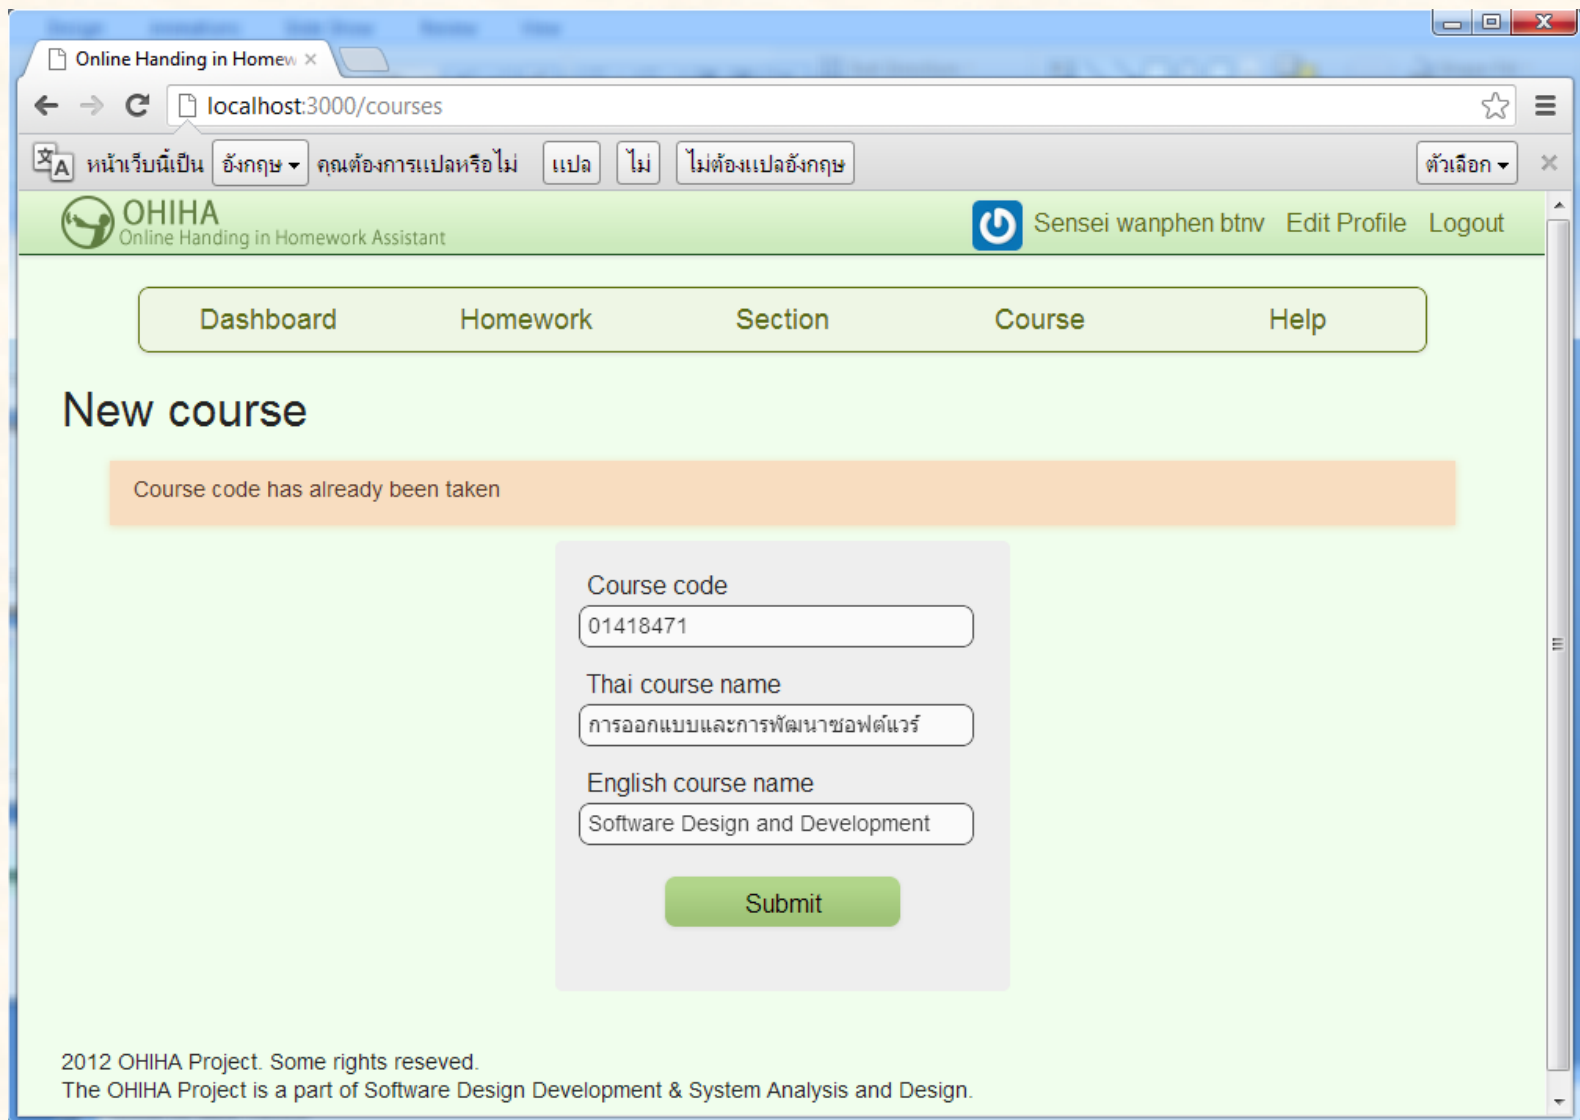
Online Handing in Homew ×

localhost:3000/courses

หน้าเว็บนี้เป็น อังกฤษ ▾ คุณต้องการแปลหรือไม่ แปล ไม่ ไม่ต้องแปลอังกฤษ ตัวเลือก ▾ ×

OHIHA
Online Handing in Homework Assistant

Sensei wanphen btnv Edit Profile Logout

Dashboard Homework Section Course Help

New course

Course code has already been taken

Course code
01418471

Thai course name
การออกแบบและการพัฒนาซอฟต์แวร์

English course name
Software Design and Development

Submit

2012 OHIHA Project. Some rights reseved.
The OHIHA Project is a part of Software Design Development & System Analysis and Design.